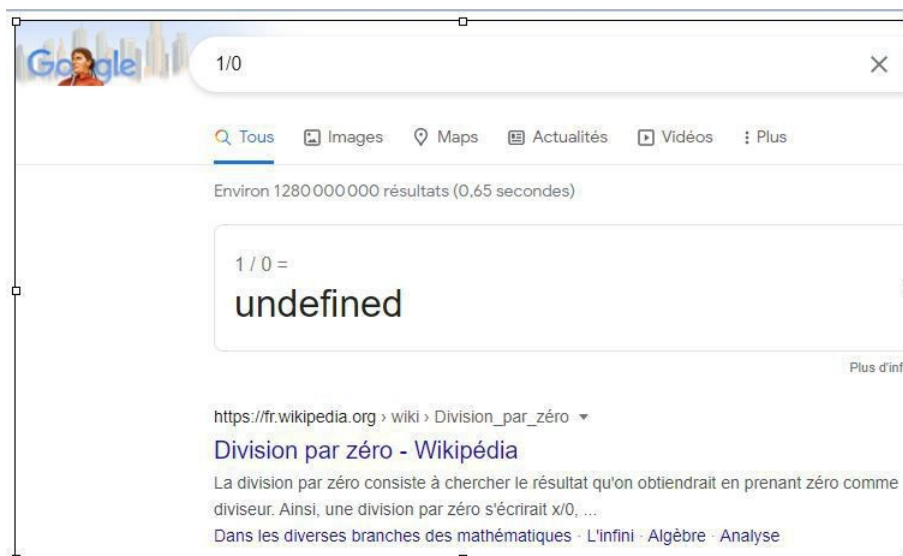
Google

1/0

×

Tous Images Maps Actualités Vidéos : Plus

Environ 1280000000 résultats (0,65 secondes)

1 / 0 =

undefined

Plus d'inf

https://fr.wikipedia.org › wiki › Division_par_zéro ▾

Division par zéro - Wikipédia

La division par zéro consiste à chercher le résultat qu'on obtiendrait en prenant zéro comme diviseur. Ainsi, une division par zéro s'écrirait x/0, ...

Dans les diverses branches des mathématiques · L'infini · Algèbre · Analyse